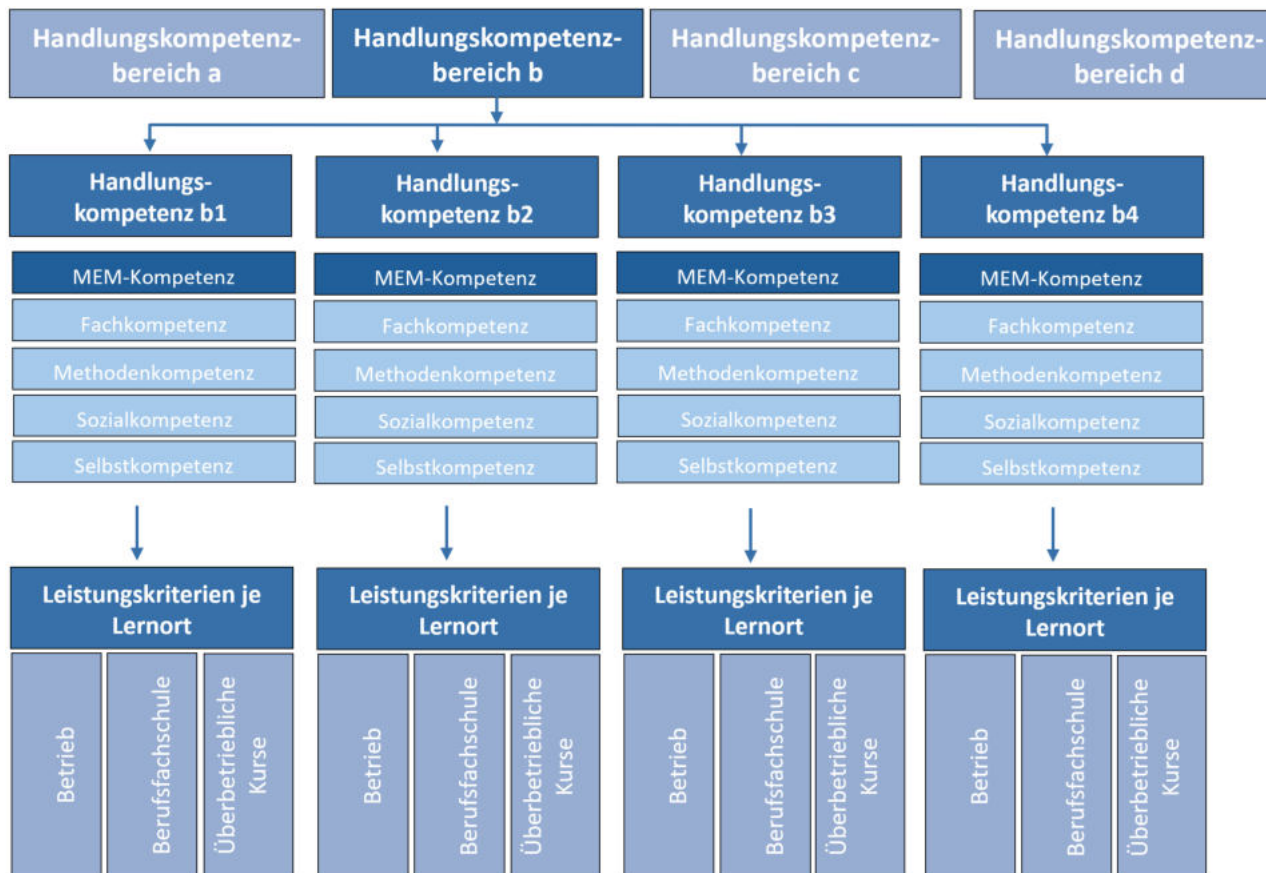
Handlungskompetenzbereich a

Handlungskompetenzbereich b

Handlungskompetenzbereich c

Handlungskompetenzbereich d

Handlungskompetenz b1
MEM-Kompetenz
Fachkompetenz
Methodenkompetenz
Sozialkompetenz
Selbstkompetenz

Leistungskriterien je Lernort
Betrieb
Berufsfachschule
Überbetriebliche Kurse

Handlungskompetenz b2
MEM-Kompetenz
Fachkompetenz
Methodenkompetenz
Sozialkompetenz
Selbstkompetenz

Leistungskriterien je Lernort
Betrieb
Berufsfachschule
Überbetriebliche Kurse

Handlungskompetenz b3
MEM-Kompetenz
Fachkompetenz
Methodenkompetenz
Sozialkompetenz
Selbstkompetenz

Leistungskriterien je Lernort
Betrieb
Berufsfachschule
Überbetriebliche Kurse

Handlungskompetenz b4
MEM-Kompetenz
Fachkompetenz
Methodenkompetenz
Sozialkompetenz
Selbstkompetenz

Leistungskriterien je Lernort
Betrieb
Berufsfachschule
Überbetriebliche Kurse